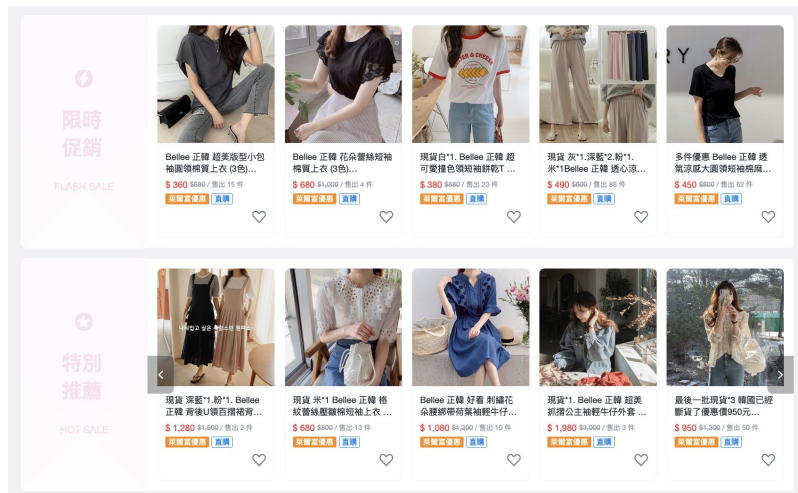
限時促銷

FLASH SALE

Bellee 正韓 超美版型小包袖圓領棉質上衣 (3色)...

$ 360 $680 / 售出 15 件

蝦皮店優惠 直購

Bellee 正韓 花朵蕾絲短袖棉質上衣 (3色)...

$ 680 $1,000 / 售出 4 件

蝦皮店優惠 直購

現貨白*1. Bellee 正韓 超可愛撞色領短袖餅乾T ...

$ 380 $680 / 售出 23 件

蝦皮店優惠 直購

現貨 灰*1.深藍*2.粉*1.米*1Bellee 正韓 透心涼...

$ 490 $600 / 售出 88 件

蝦皮店優惠 直購

多件優惠 Bellee 正韓 透氣涼感大圓領短袖棉麻...

$ 450 $800 / 售出 62 件

蝦皮店優惠 直購

特別推薦

HOT SALE

現貨 深藍*1.粉*1. Bellee 正韓 背後U領百摺裙背...

$ 1,280 $1,600 / 售出 2 件

蝦皮店優惠 直購

現貨 米*1 Bellee 正韓 格紋蕾絲壓皺棉短袖上衣 ...

$ 680 $800 / 售出 13 件

蝦皮店優惠 直購

Bellee 正韓 好看 刺繡花朵腰綁帶荷葉袖輕牛仔...

$ 1,080 $1,200 / 售出 10 件

蝦皮店優惠 直購

現貨*1. Bellee 正韓 超美抓摺公主袖輕牛仔外套 ...

$ 1,980 $3,000 / 售出 3 件

蝦皮店優惠 直購

最後一批現貨*3 韓國已經斷貨了優惠價950元...

$ 950 $1,300 / 售出 50 件

蝦皮店優惠 直購